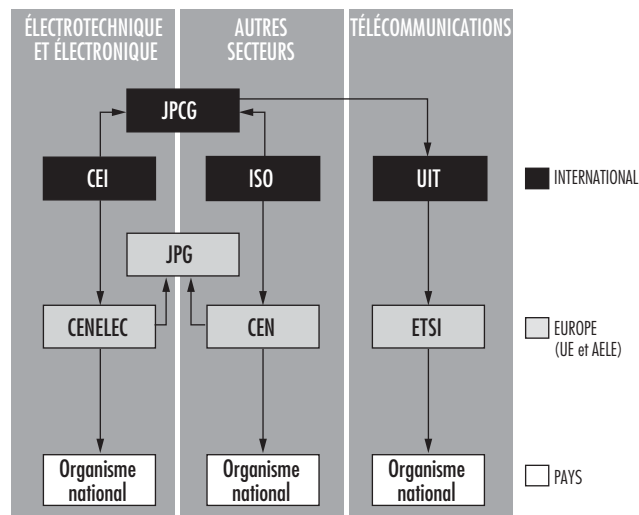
ÉLECTROTECHNIQUE ET ÉLECTRONIQUE

AUTRES SECTEURS

TÉLÉCOMMUNICATIONS

JPCG

CEI

ISO

UIT

INTERNATIONAL

JPG

CENELEC

CEN

ETSI

EUROPE (UE et AELE)

Organisme national

Organisme national

Organisme national

PAYS